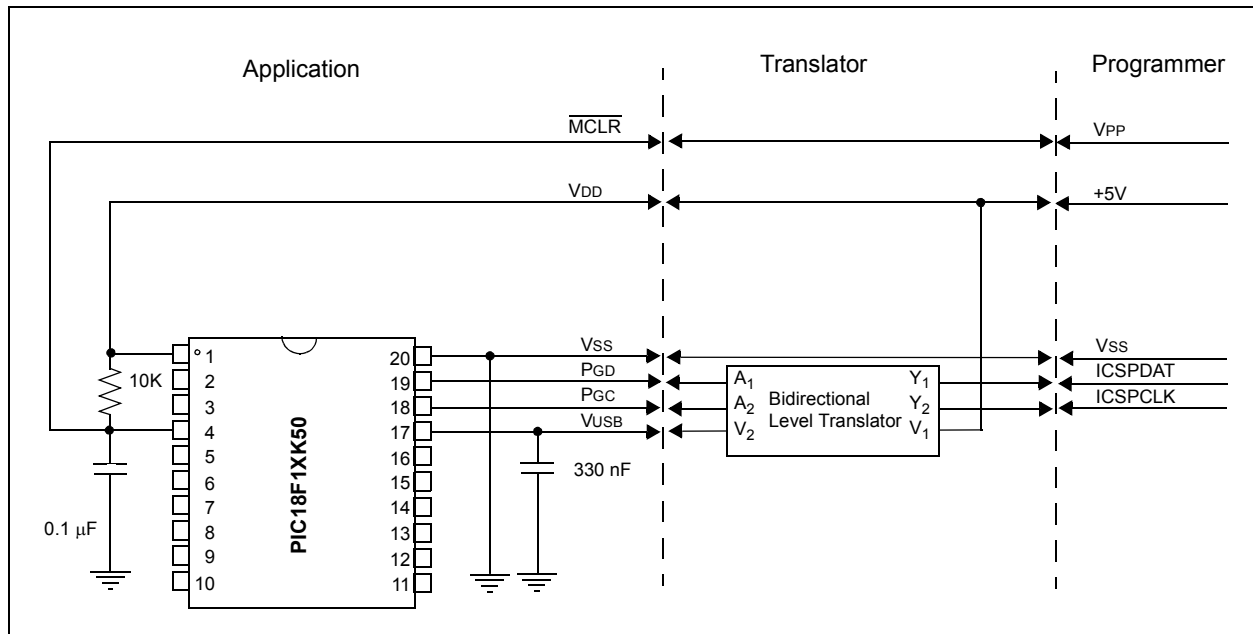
Application

Translator

Programmer

$\overline{MCLR}$

VPP

VDD

+5V

VSS

VSS

PGD

ICSPDAT

PGC

ICSPCLK

VUSB

$A_1$

$A_2$

$V_2$

Bidirectional Level Translator

$Y_1$

$Y_2$

$V_1$

10K

0.1 µF

330 nF

PIC18F1XK50

1
2
3
4
5
6
7
8
9
10

20
19
18
17
16
15
14
13
12
11